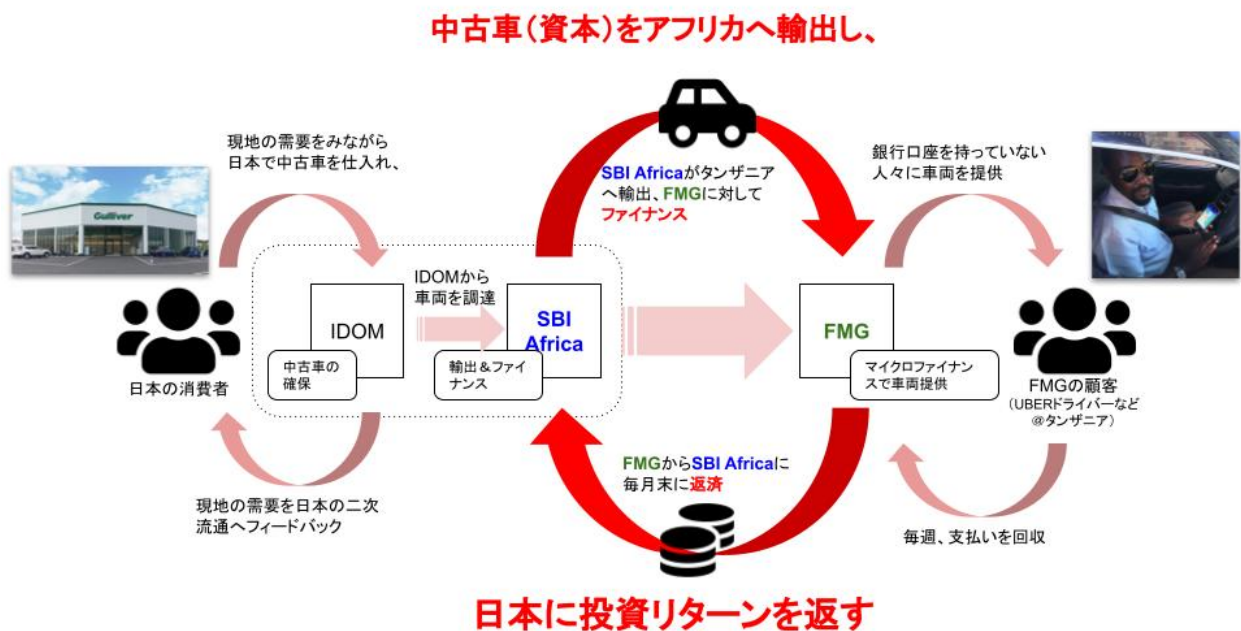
中古車(資本)をアフリカへ輸出し、

Gulliver

現地の需要をみながら日本で中古車を仕入れ、

SBI Africaがタンザニアへ輸出、FMGに対してファイナンス

銀行口座を持っていない人々に車両を提供

IDOMから車両を調達

IDOM

中古車の確保

SBI Africa

輸出&ファイナンス

FMG

マイクロファイナンスで車両提供

日本の消費者

FMGの顧客
(UBERドライバーなど
@タンザニア)

FMGからSBI Africaに毎月末に返済

現地の需要を日本の二次流通へフィードバック

毎週、支払いを回収

日本に投資リターンを返す